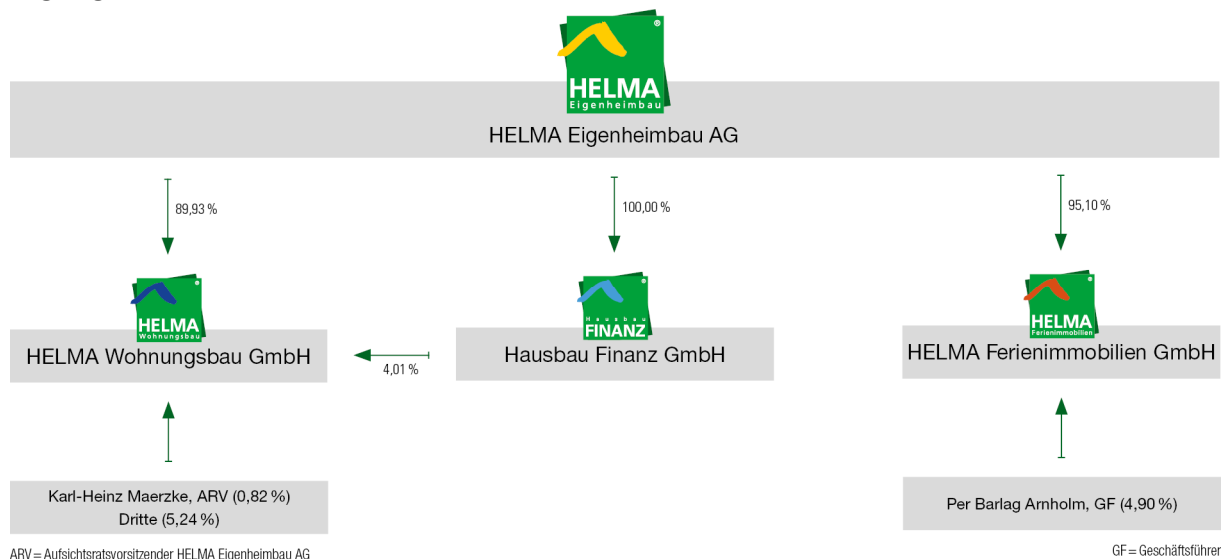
HELMA
Eigenheimbau

HELMA Eigenheimbau AG

89,93 %

100,00 %

95,10 %

HELMA
Wohnungsbau

HELMA Wohnungsbau GmbH

4,01 %

Hausbau
FINANZ

Hausbau Finanz GmbH

HELMA
Ferienimmobilien

HELMA Ferienimmobilien GmbH

Karl-Heinz Maerzke, ARV (0,82 %)
Dritte (5,24 %)

Per Barlag Arnholm, GF (4,90 %)

ARV = Aufsichtsratsvorsitzender HELMA Eigenheimbau AG

GF = Geschäftsführer